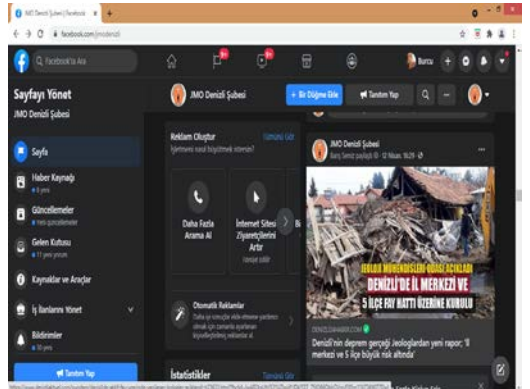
JMO Denizli Şubesi | Facebook ×
facebook.com/jmodenizli
Facebook'ta Ara
Burcu
Sayfayı Yönet
JMO Denizli Şubesi
JMO Denizli Şubesi
+ Bir Düğme Ekle
Tanıtım Yap
Sayfa
Haber Kaynağı
Güncellemeler
Gelen Kutusu
Kaynaklar ve Araçlar
İş İlanlarını Yönet
Bildirimler
Tanıtım Yap
Reklam Oluştur
Tümünü Gör
İşletmeniz nasıl büyütmek istersin?
Daha Fazla Arama Al
İnternet Sitesi Ziyaretçilerini Artır
Otomatik Reklamlar
İstatistikler
JMO Denizli Şubesi
JEOLOJİ MÜHENDİSLERİ ODASI AÇIKLADI
DENİZLİ'DE İL MERKEZİ VE 5 İLÇE FAY HATTI ÜZERİNE KURULU
DENIZLIHABER.COM
Denizli'nin deprem gerçeği Jeologlardan yeni rapor; 'İl merkezi ve 5 ilçe büyük risk altında'